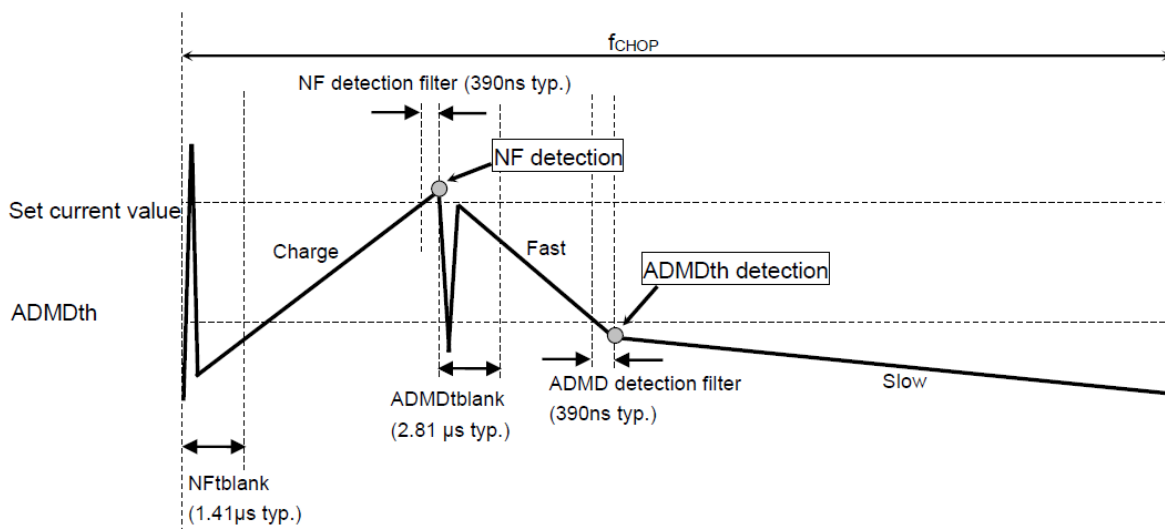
$f_{CHOP}$

NF detection filter (390ns typ.)

NF detection

Set current value

Charge

Fast

ADMDth detection

ADMDth

ADMDtblank
(2.81 μs typ.)

ADMD detection filter
(390ns typ.)

Slow

NFtblank
(1.41μs typ.)